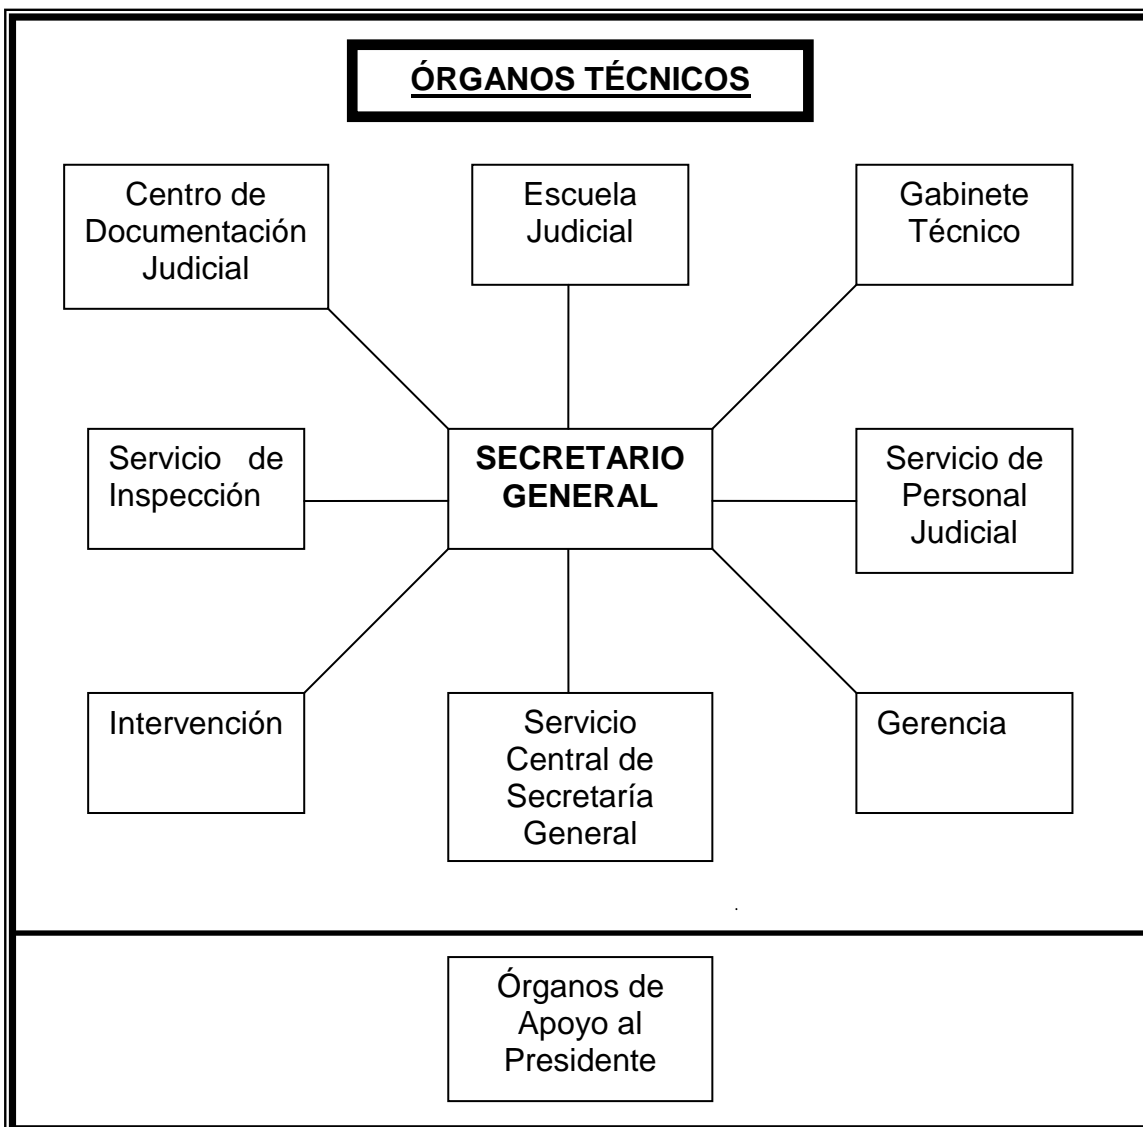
ÓRGANOS TÉCNICOS

Centro de Documentación Judicial

Escuela Judicial

Gabinete Técnico

Servicio de Inspección

SECRETARIO GENERAL

Servicio de Personal Judicial

Intervención

Servicio Central de Secretaría General

Gerencia

Órganos de Apoyo al Presidente